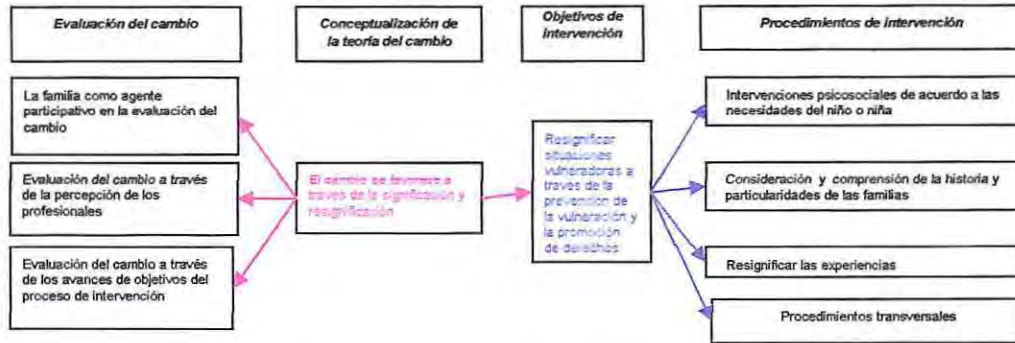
Evaluación del cambio

Conceptualización de la teoría del cambio

Objetivos de intervención

Procedimientos de intervención

La familia como agente participativo en la evaluación del cambio

Evaluación del cambio a través de la percepción de los profesionales

Evaluación del cambio a través de los avances de objetivos del proceso de intervención

El cambio se favorece a traves de la significación y resignificación

Resignificar situaciones vulneradoras a traves de la prevencion de la vulneración y la promoción de derechos

Intervenciones psicosociales de acuerdo a las necesidades del niño o niña

Consideración y comprensión de la historia y particularidades de las familias

Resignificar las experiencias

Procedimientos transversales